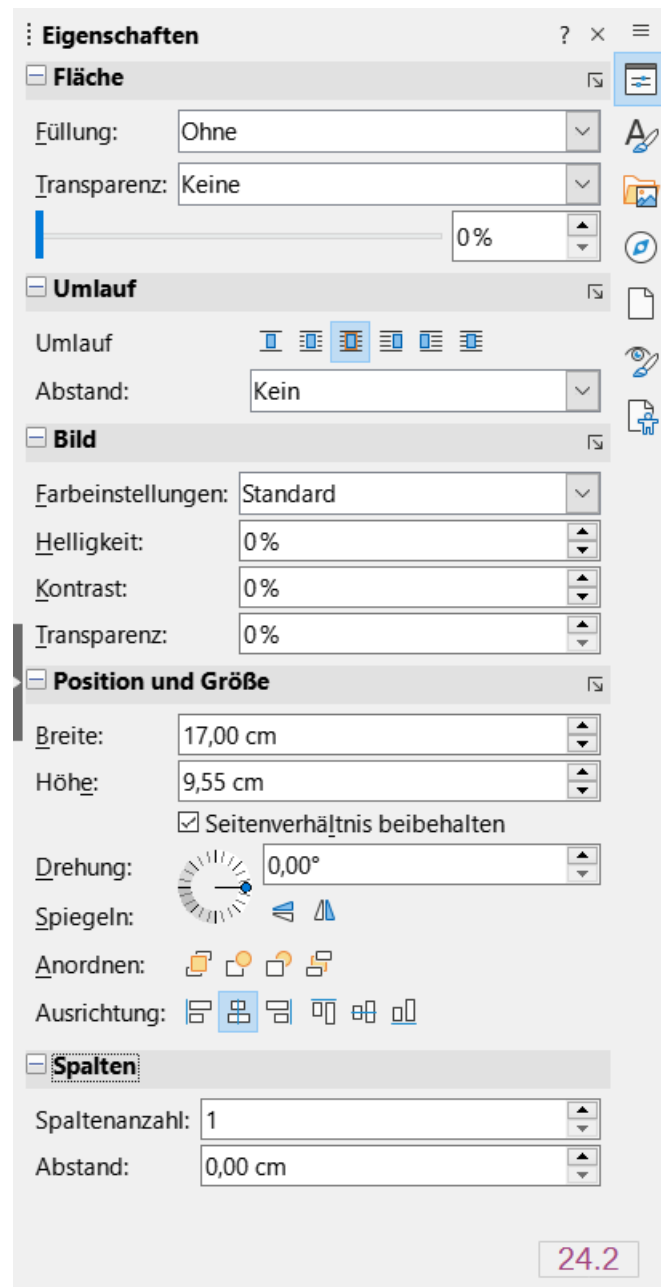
Eigenschaften ? ×

Fläche

Füllung: Ohne

Transparenz: Keine

0%

Umlauf

Umlauf

Abstand: Kein

Bild

Farbeinstellungen: Standard

Helligkeit: 0%

Kontrast: 0%

Transparenz: 0%

Position und Größe

Breite: 17,00 cm

Höhe: 9,55 cm

☑ Seitenverhältnis beibehalten

Drehung: 0,00°

Spiegeln:

Anordnen:

Ausrichtung:

Spalten

Spaltenanzahl: 1

Abstand: 0,00 cm

24.2